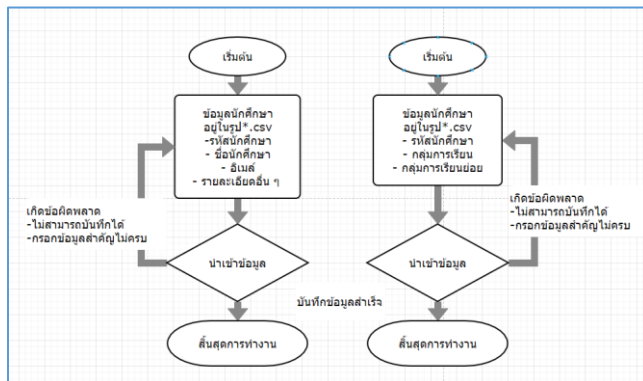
เริ่มต้น

ข้อมูลนักศึกษา
อยู่ในรูป*.csv
-รหัสนักศึกษา
- ชื่อนักศึกษา
- อีเมล์
- รายละเอียดอื่น ๆ

เกิดข้อผิดพลาด
-ไม่สามารถบันทึกได้
-กรอกข้อมูลสำคัญไม่ครบ

นำเข้าข้อมูล

บันทึกข้อมูลสำเร็จ

สิ้นสุดการทำงาน

เริ่มต้น

ข้อมูลนักศึกษา
อยู่ในรูป*.csv
- รหัสนักศึกษา
- กลุ่มการเรียน
- กลุ่มการเรียนย่อย

เกิดข้อผิดพลาด
-ไม่สามารถบันทึกได้
-กรอกข้อมูลสำคัญไม่ครบ

นำเข้าข้อมูล

สิ้นสุดการทำงาน